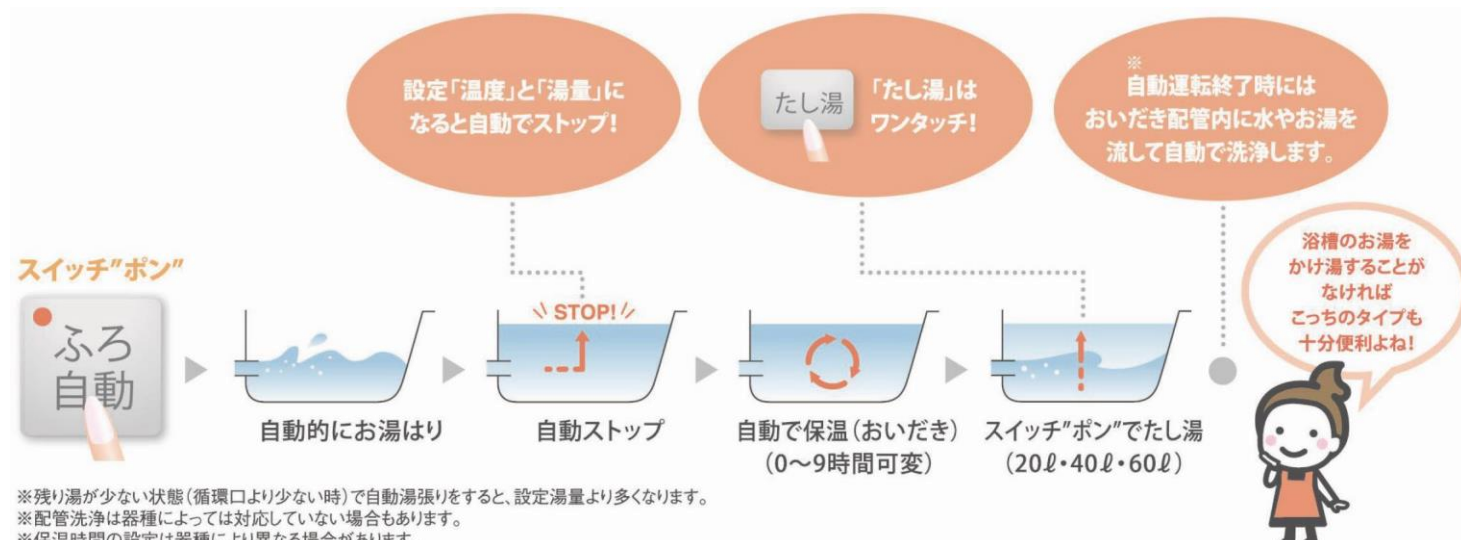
設定「温度」と「湯量」になると自動でストップ!

たし湯 「たし湯」はワンタッチ!

※
自動運転終了時にはおいだき配管内に水やお湯を流して自動で洗浄します。

スイッチ"ポン"

ふろ自動

自動的にお湯はり

STOP!

自動ストップ

自動で保温(おいだき)
(0〜9時間可変)

スイッチ"ポン"でたし湯
(20ℓ・40ℓ・60ℓ)

浴槽のお湯をかけ湯することがなければこっちのタイプも十分便利よね!

※残り湯が少ない状態(循環口より少ない時)で自動湯張りをすると、設定湯量より多くなります。
※配管洗浄は器種によっては対応していない場合もあります。
※保温時間の設定は器種により異なる場合があります。